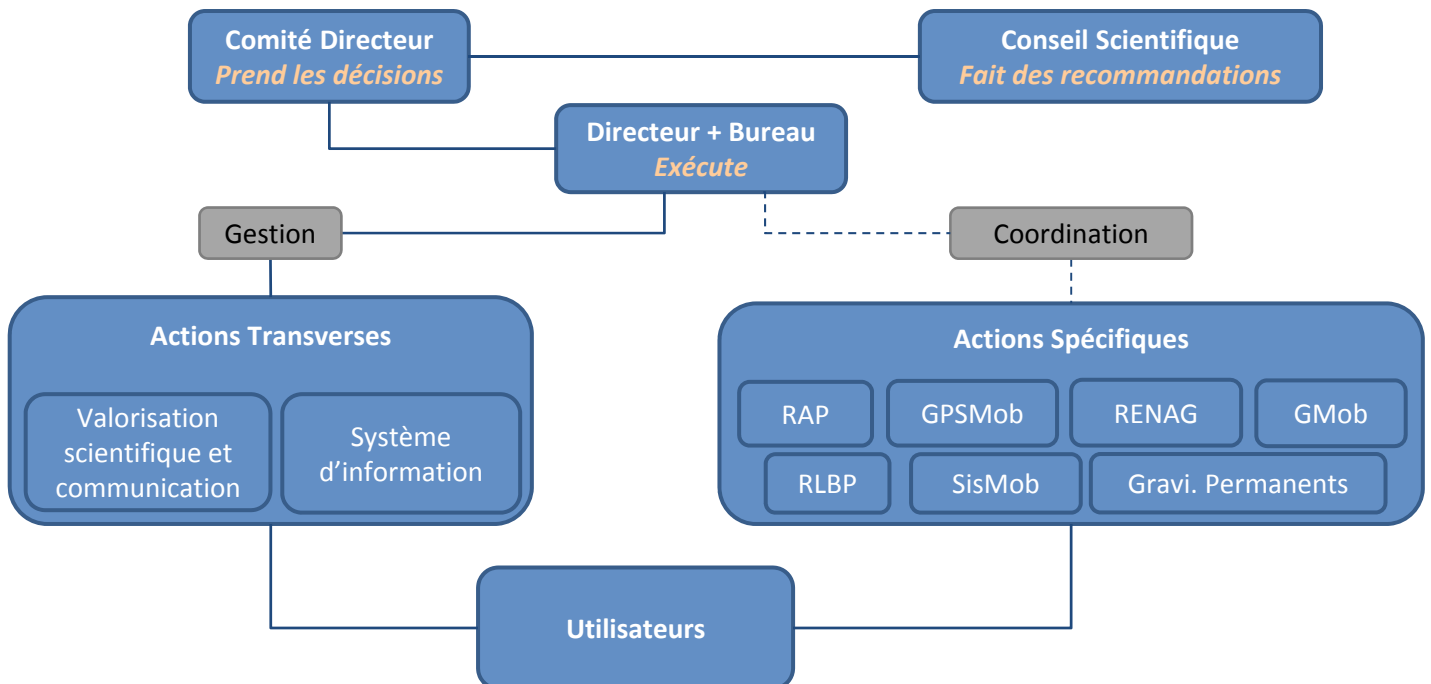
Comité Directeur
Prend les décisions

Conseil Scientifique
Fait des recommandations

Directeur + Bureau
Exécute

Gestion

Coordination

Actions Transverses

Valorisation scientifique et communication

Système d'information

Actions Spécifiques

RAP

GPSMob

RENAG

GMob

RLBP

SisMob

Gravi. Permanents

Utilisateurs